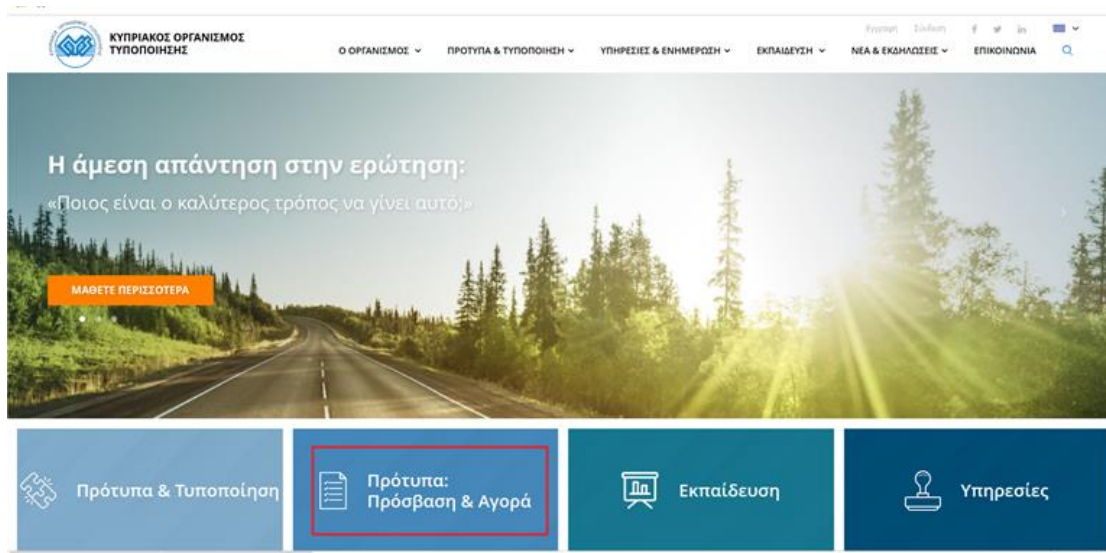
ΚΥΠΡΙΑΚΟΣ ΟΡΓΑΝΙΣΜΟΣ ΤΥΠΟΠΟΙΗΣΗΣ

Εγγραφή Σύνδεση

Ο ΟΡΓΑΝΙΣΜΟΣ ΠΡΟΤΥΠΑ & ΤΥΠΟΠΟΙΗΣΗ ΥΠΗΡΕΣΙΕΣ & ΕΝΗΜΕΡΩΣΗ ΕΚΠΑΙΔΕΥΣΗ ΝΕΑ & ΕΚΔΗΛΩΣΕΙΣ ΕΠΙΚΟΙΝΩΝΙΑ

Η άμεση απάντηση στην ερώτηση:
«Ποιος είναι ο καλύτερος τρόπος να γίνει αυτό;»

ΜΑΘΕΤΕ ΠΕΡΙΣΣΟΤΕΡΑ

Πρότυπα & Τυποποίηση

Πρότυπα: Πρόσβαση & Αγορά

Εκπαίδευση

Υπηρεσίες